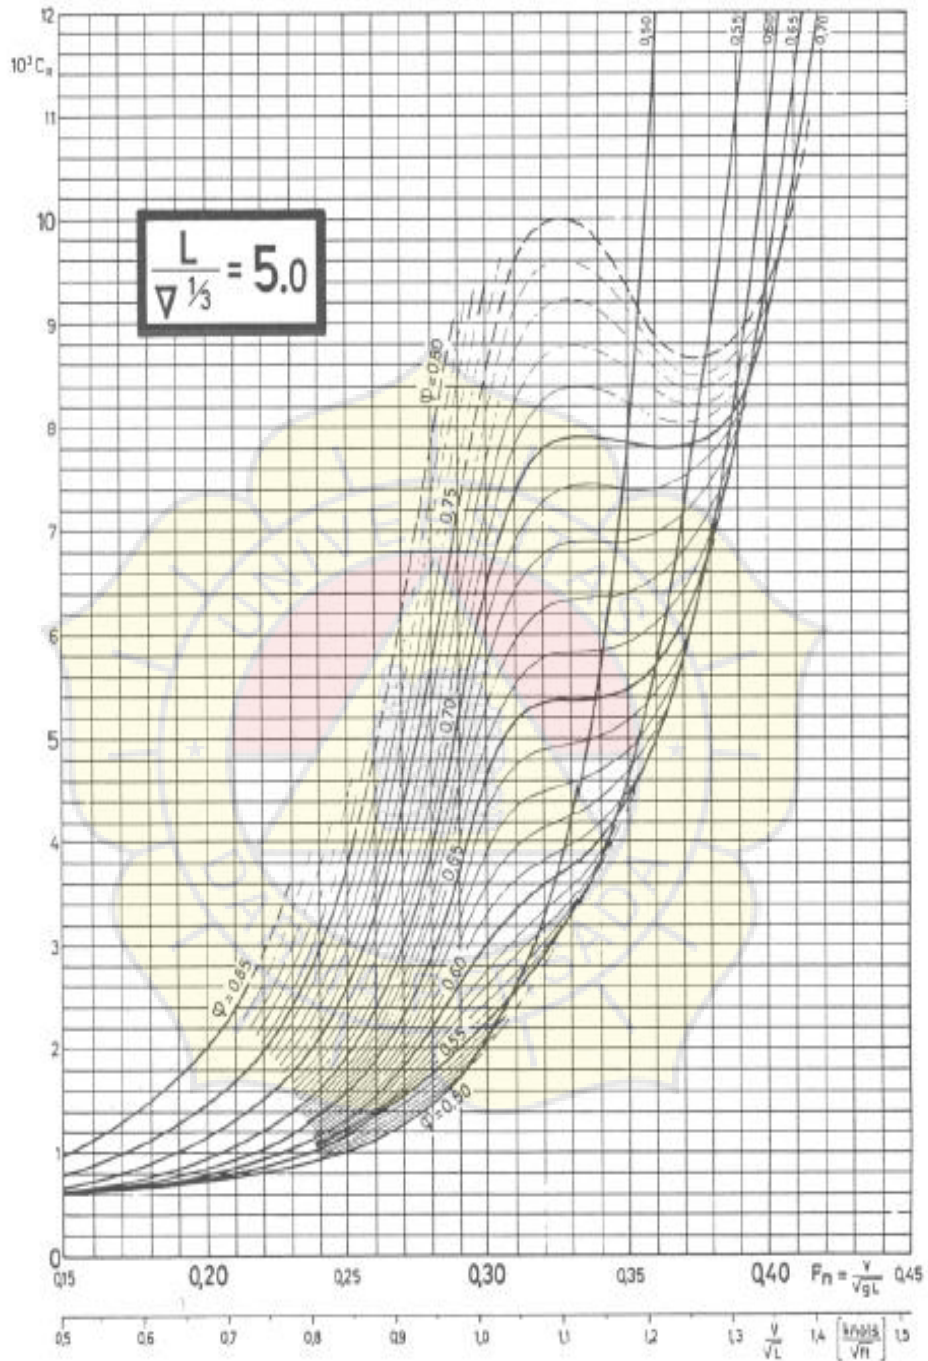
12

$10^3 C_R$

11

10

$\frac{L}{\nabla^{1/3}} = 5.0$

9

8

7

6

5

4

3

2

1

0

0,50 0,55 0,60 0,65 0,70

$\varphi = 0,80$

0,75

0,70

0,65

0,60

0,55

$\varphi = 0,50$

$\varphi = 0,85$

0,15 0,20 0,25 0,30 0,35 0,40 $F_n = \frac{v}{\sqrt{gL}}$ 0,45

0,5 0,6 0,7 0,8 0,9 1,0 1,1 1,2 1,3 $\frac{v}{\sqrt{L}}$ 1,4 $\left[\frac{knots}{\sqrt{ft}}\right]$ 1,5